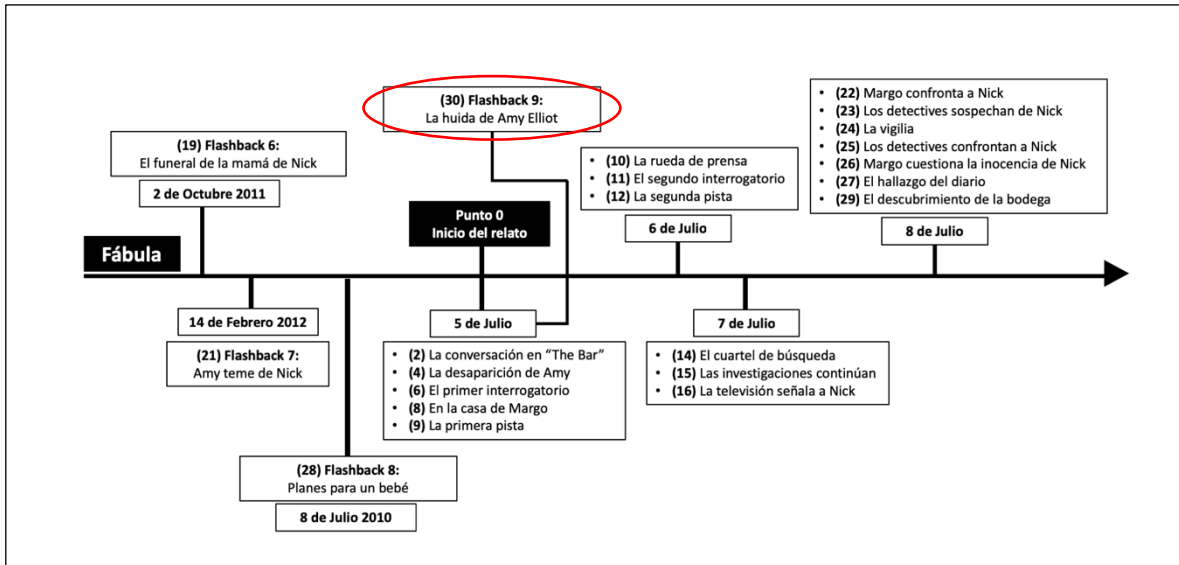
(30) Flashback 9:
La huida de Amy Elliot

(19) Flashback 6:
El funeral de la mamá de Nick

2 de Octubre 2011

- (10) La rueda de prensa
- (11) El segundo interrogatorio
- (12) La segunda pista

6 de Julio

- (22) Margo confronta a Nick
- (23) Los detectives sospechan de Nick
- (24) La vigilia
- (25) Los detectives confrontan a Nick
- (26) Margo cuestiona la inocencia de Nick
- (27) El hallazgo del diario
- (29) El descubrimiento de la bodega

8 de Julio

Punto 0
Inicio del relato

Fábula

14 de Febrero 2012

(21) Flashback 7:
Amy teme de Nick

5 de Julio

- (2) La conversación en "The Bar"
- (4) La desaparición de Amy
- (6) El primer interrogatorio
- (8) En la casa de Margo
- (9) La primera pista

7 de Julio

- (14) El cuartel de búsqueda
- (15) Las investigaciones continúan
- (16) La televisión señala a Nick

(28) Flashback 8:
Planes para un bebé

8 de Julio 2010